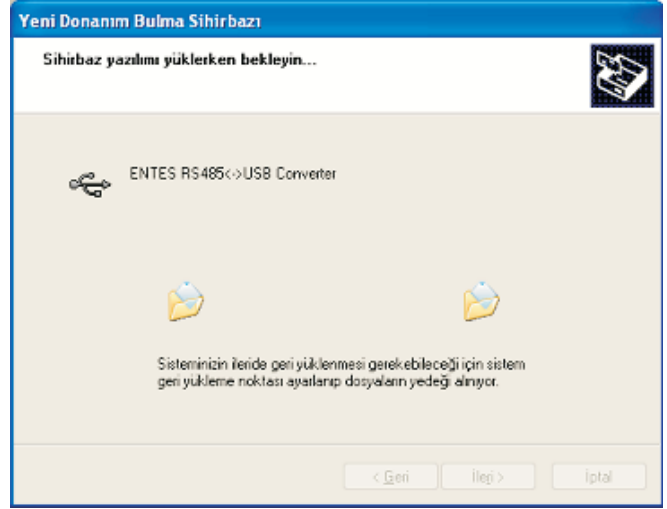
Yeni Donanım Bulma Sihirbazı

Sihirbaz yazılımı yüklerken bekleyin...

ENTES RS485<->USB Converter

Sisteminizin ileride geri yüklenmesi gerekebileceği için sistem geri yükleme noktası ayarlanıp dosyaların yedeği alınıyor.

< Geri
İleri >
İptal